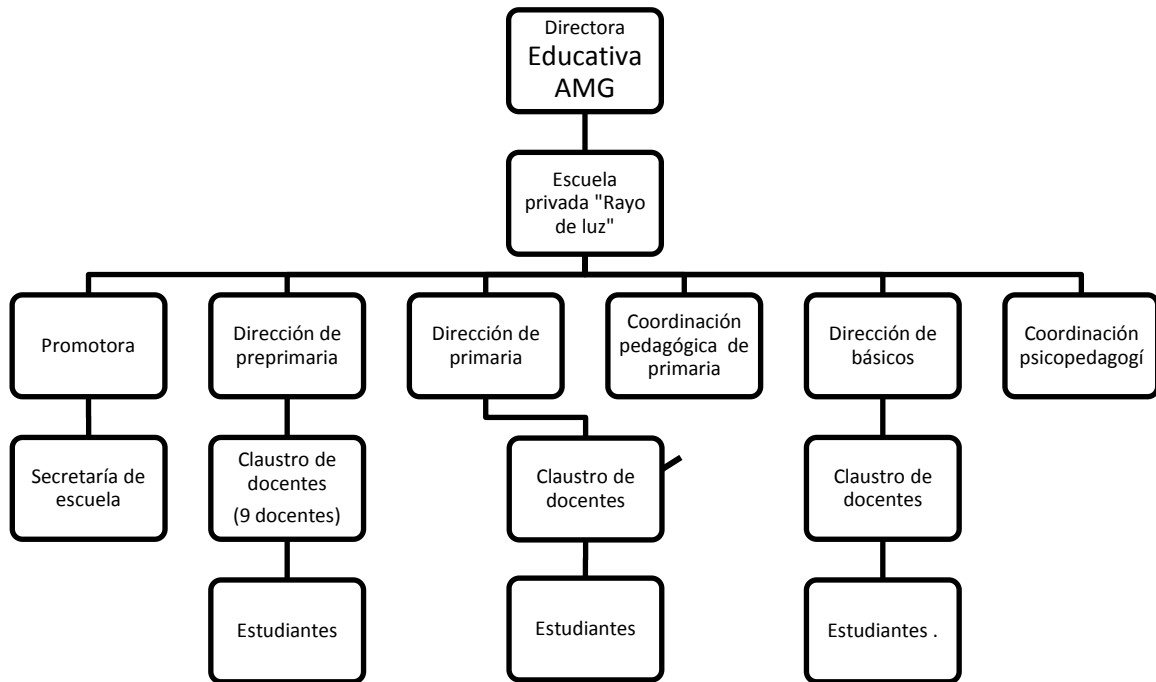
Directora Educativa AMG

Escuela privada "Rayo de luz"

Promotora

Secretaría de escuela

Dirección de preprimaria

Claustro de docentes (9 docentes)

Estudiantes

Dirección de primaria

Claustro de docentes

Estudiantes

Coordinación pedagógica de primaria

Dirección de básicos

Claustro de docentes

Estudiantes .

Coordinación psicopedagogí